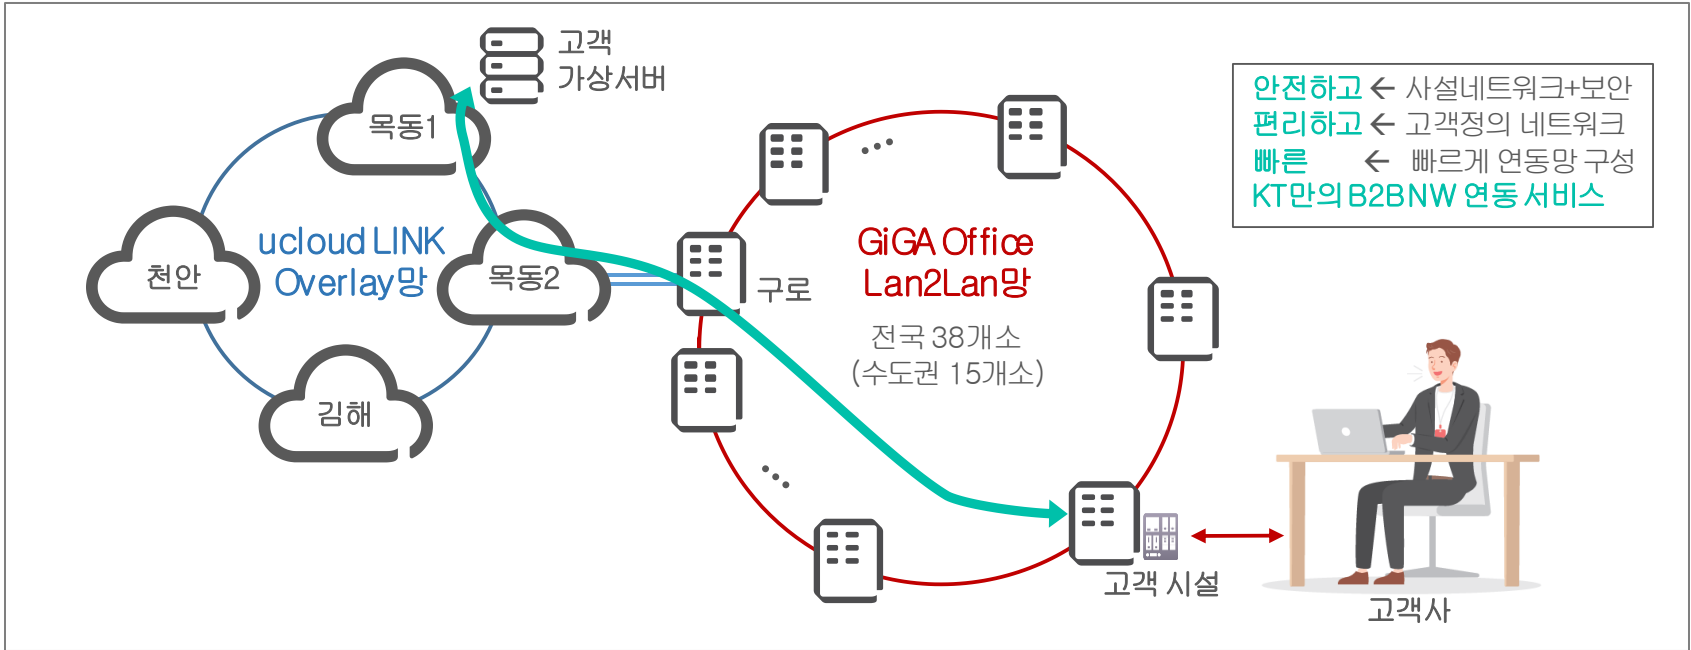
고객 가상서버

목동1

천안

ucloud LINK Overlay망

목동2

김해

구로

GiGA Office Lan2Lan망

전국 38개소 (수도권 15개소)

고객 시설

고객사

안전하고 ← 사설네트워크+보안
편리하고 ← 고객정의 네트워크
빠른 ← 빠르게 연동망 구성
KT만의 B2BNW 연동 서비스